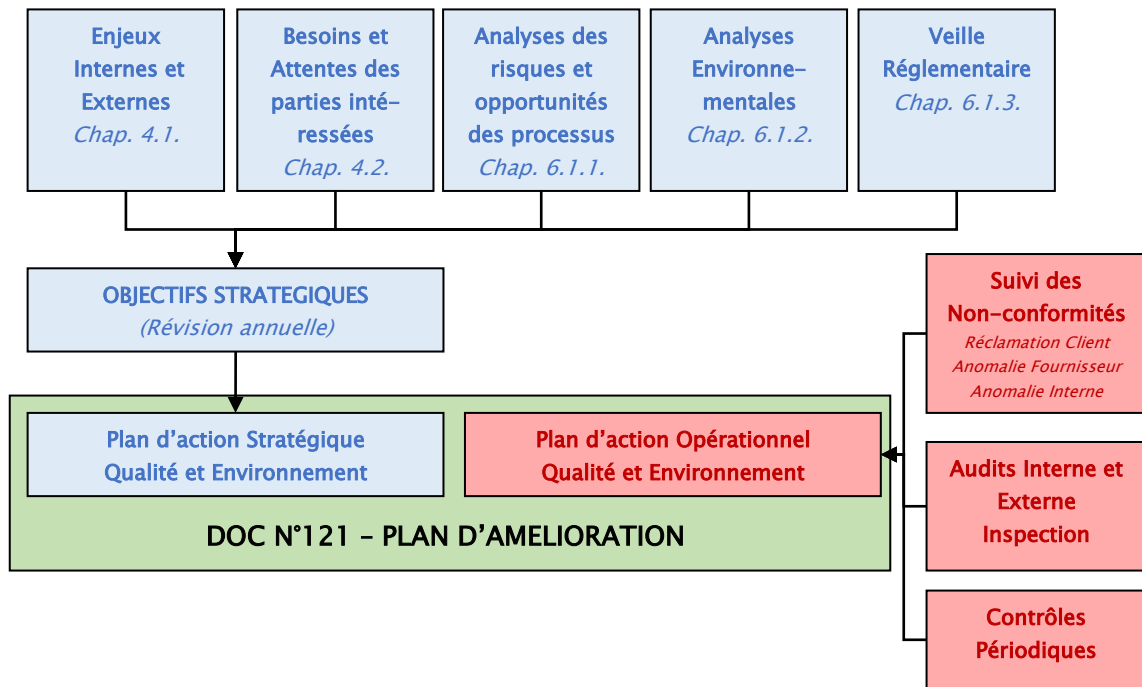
Enjeux Internes et Externes
Chap. 4.1.

Besoins et Attentes des parties intéressées
Chap. 4.2.

Analyses des risques et opportunités des processus
Chap. 6.1.1.

Analyses Environnementales
Chap. 6.1.2.

Veille Réglementaire
Chap. 6.1.3.

OBJECTIFS STRATEGIQUES
(Révision annuelle)

Suivi des Non-conformités
Réclamation Client
Anomalie Fournisseur
Anomalie Interne

Plan d'action Stratégique Qualité et Environnement

Plan d'action Opérationnel Qualité et Environnement

Audits Interne et Externe
Inspection

DOC N°121 – PLAN D'AMELIORATION

Contrôles Périodiques